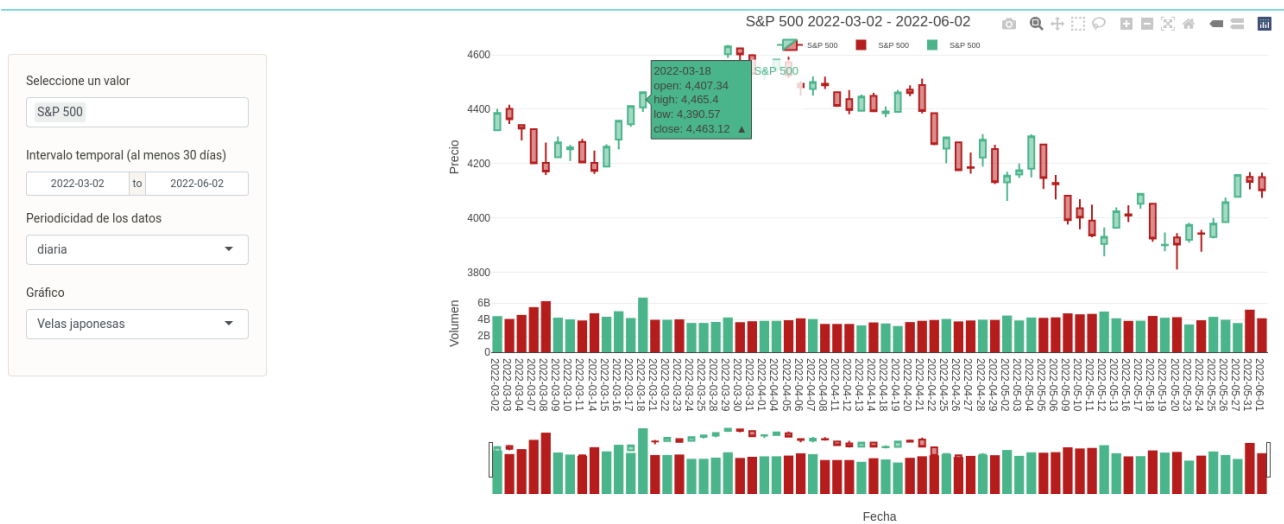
Seleccione un valor

S&P 500

Intervalo temporal (al menos 30 días)

2022-03-02 to 2022-06-02

Periodicidad de los datos

diaria

Gráfico

Velas japonesas

S&P 500 2022-03-02 - 2022-06-02

S&P 500 S&P 500 S&P 500

2022-03-18
open: 4,407.34
high: 4,465.4
low: 4,390.57
close: 4,463.12 ▲

S&P 500

Precio

4600
4400
4200
4000
3800

Volumen

6B
4B
2B
0

2022-03-02 2022-03-03 2022-03-04 2022-03-07 2022-03-08 2022-03-09 2022-03-10 2022-03-11 2022-03-14 2022-03-15 2022-03-16 2022-03-17 2022-03-18 2022-03-21 2022-03-22 2022-03-23 2022-03-24 2022-03-25 2022-03-28 2022-03-29 2022-03-30 2022-03-31 2022-04-01 2022-04-04 2022-04-05 2022-04-06 2022-04-07 2022-04-08 2022-04-11 2022-04-12 2022-04-13 2022-04-14 2022-04-18 2022-04-19 2022-04-20 2022-04-21 2022-04-22 2022-04-25 2022-04-26 2022-04-27 2022-04-28 2022-04-29 2022-05-02 2022-05-03 2022-05-04 2022-05-05 2022-05-06 2022-05-09 2022-05-10 2022-05-11 2022-05-12 2022-05-13 2022-05-16 2022-05-17 2022-05-18 2022-05-19 2022-05-20 2022-05-23 2022-05-24 2022-05-25 2022-05-26 2022-05-27 2022-05-31 2022-06-01 2022-06-02

Fecha